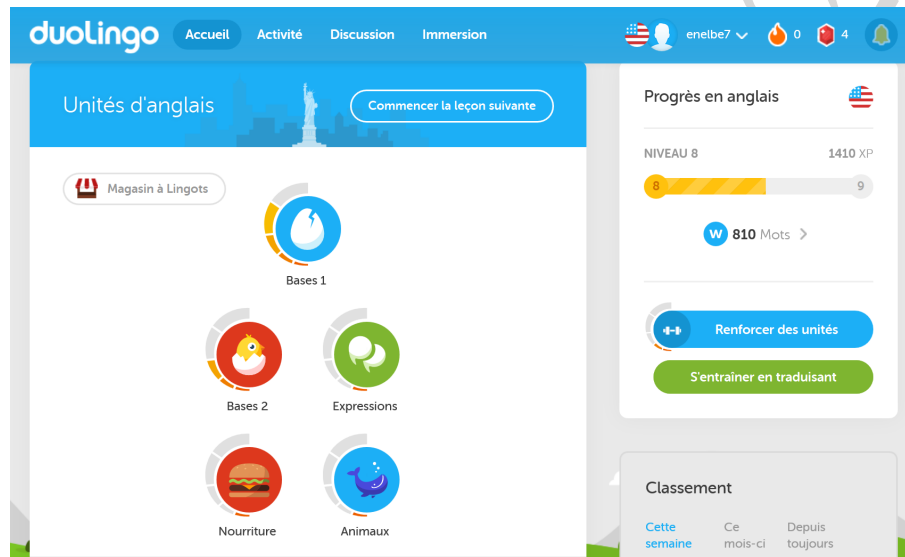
duolingo Accueil Activité Discussion Immersion enelbe7 0 4

Unités d'anglais

Commencer la leçon suivante

Magasin à Lingots

Bases 1

Bases 2

Expressions

Nourriture

Animaux

Progrès en anglais

NIVEAU 8 1410 XP

8 9

W 810 Mots

Renforcer des unités

S'entraîner en traduisant

Classement

Cette semaine

Ce mois-ci

Depuis toujours